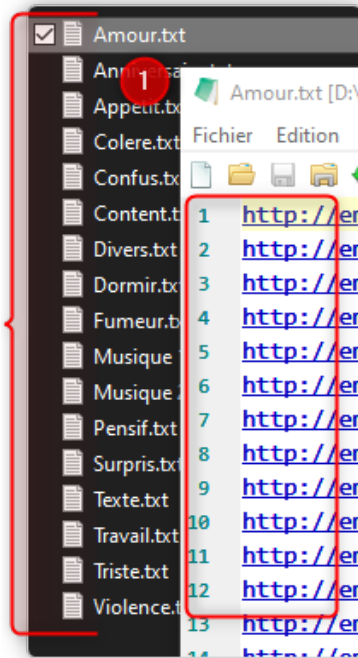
Amour.txt
Annivers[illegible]
Appetit.tx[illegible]
Colere.txt
Confus.tx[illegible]
Content.t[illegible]
Divers.txt
Dormir.txt
Fumeur.tx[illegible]
Musique
Musique 2
Pensif.txt
Surpris.txt
Texte.txt
Travail.txt
Triste.txt
Violence.t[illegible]

1

Amour.txt [D:\
Fichier Edition

1 http://e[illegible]
2 http://e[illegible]
3 http://e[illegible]
4 http://e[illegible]
5 http://e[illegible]
6 http://e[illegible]
7 http://e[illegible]
8 http://e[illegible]
9 http://e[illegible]
10 http://e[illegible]
11 http://e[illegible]
12 http://e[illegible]
13 http://e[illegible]